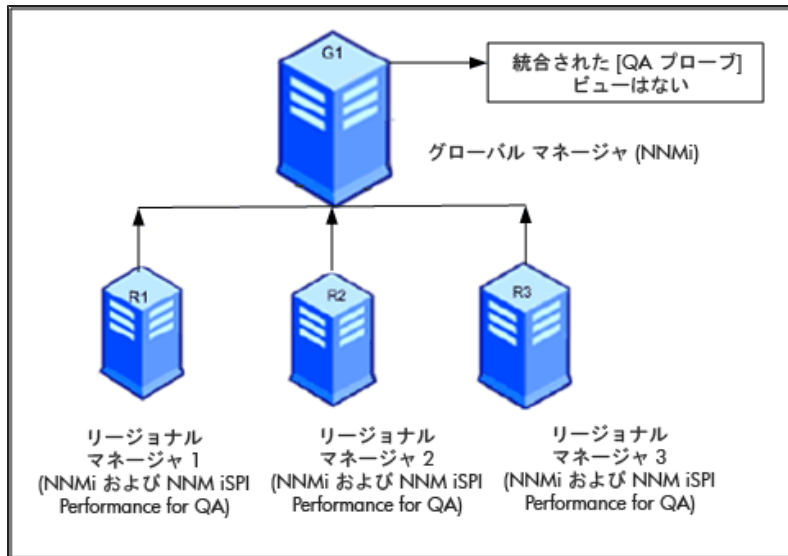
G1

統合された [QA プローブ] ビューはない

グローバル マネージャ (NNMi)

R1

R2

R3

リージョナル マネージャ 1 (NNMi および NNM iSPI Performance for QA)

リージョナル マネージャ 2 (NNMi および NNM iSPI Performance for QA)

リージョナル マネージャ 3 (NNMi および NNM iSPI Performance for QA)